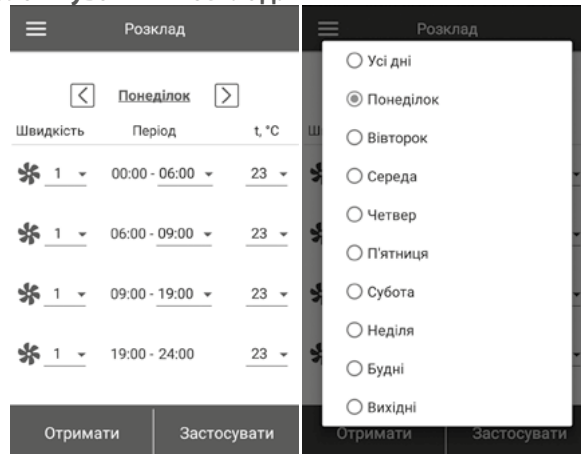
Розклад

Понеділок

Швидкість Період t, °C

1 00:00 - 06:00 23

1 06:00 - 09:00 23

1 09:00 - 19:00 23

1 19:00 - 24:00 23

Отримати Застосувати

Розклад

Усі дні
Понеділок
Вівторок
Середа
Четвер
П'ятниця
Субота
Неділя
Будні
Вихідні

Отримати Застосувати